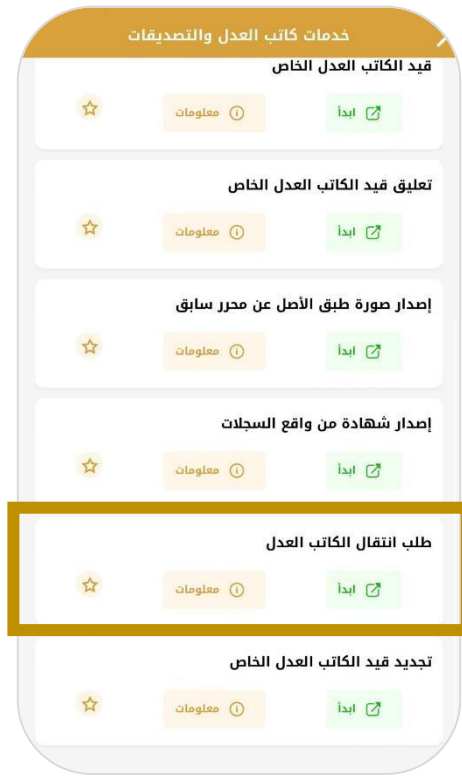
خدمات كاتب العدل والتصديقات

قيد الكاتب العدل الخاص

ابدأ
معلومات

تعليق قيد الكاتب العدل الخاص

ابدأ
معلومات

إصدار صورة طبق الأصل عن محرر سابق

ابدأ
معلومات

إصدار شهادة من واقع السجلات

ابدأ
معلومات

طلب انتقال الكاتب العدل

ابدأ
معلومات

تجديد قيد الكاتب العدل الخاص

ابدأ
معلومات